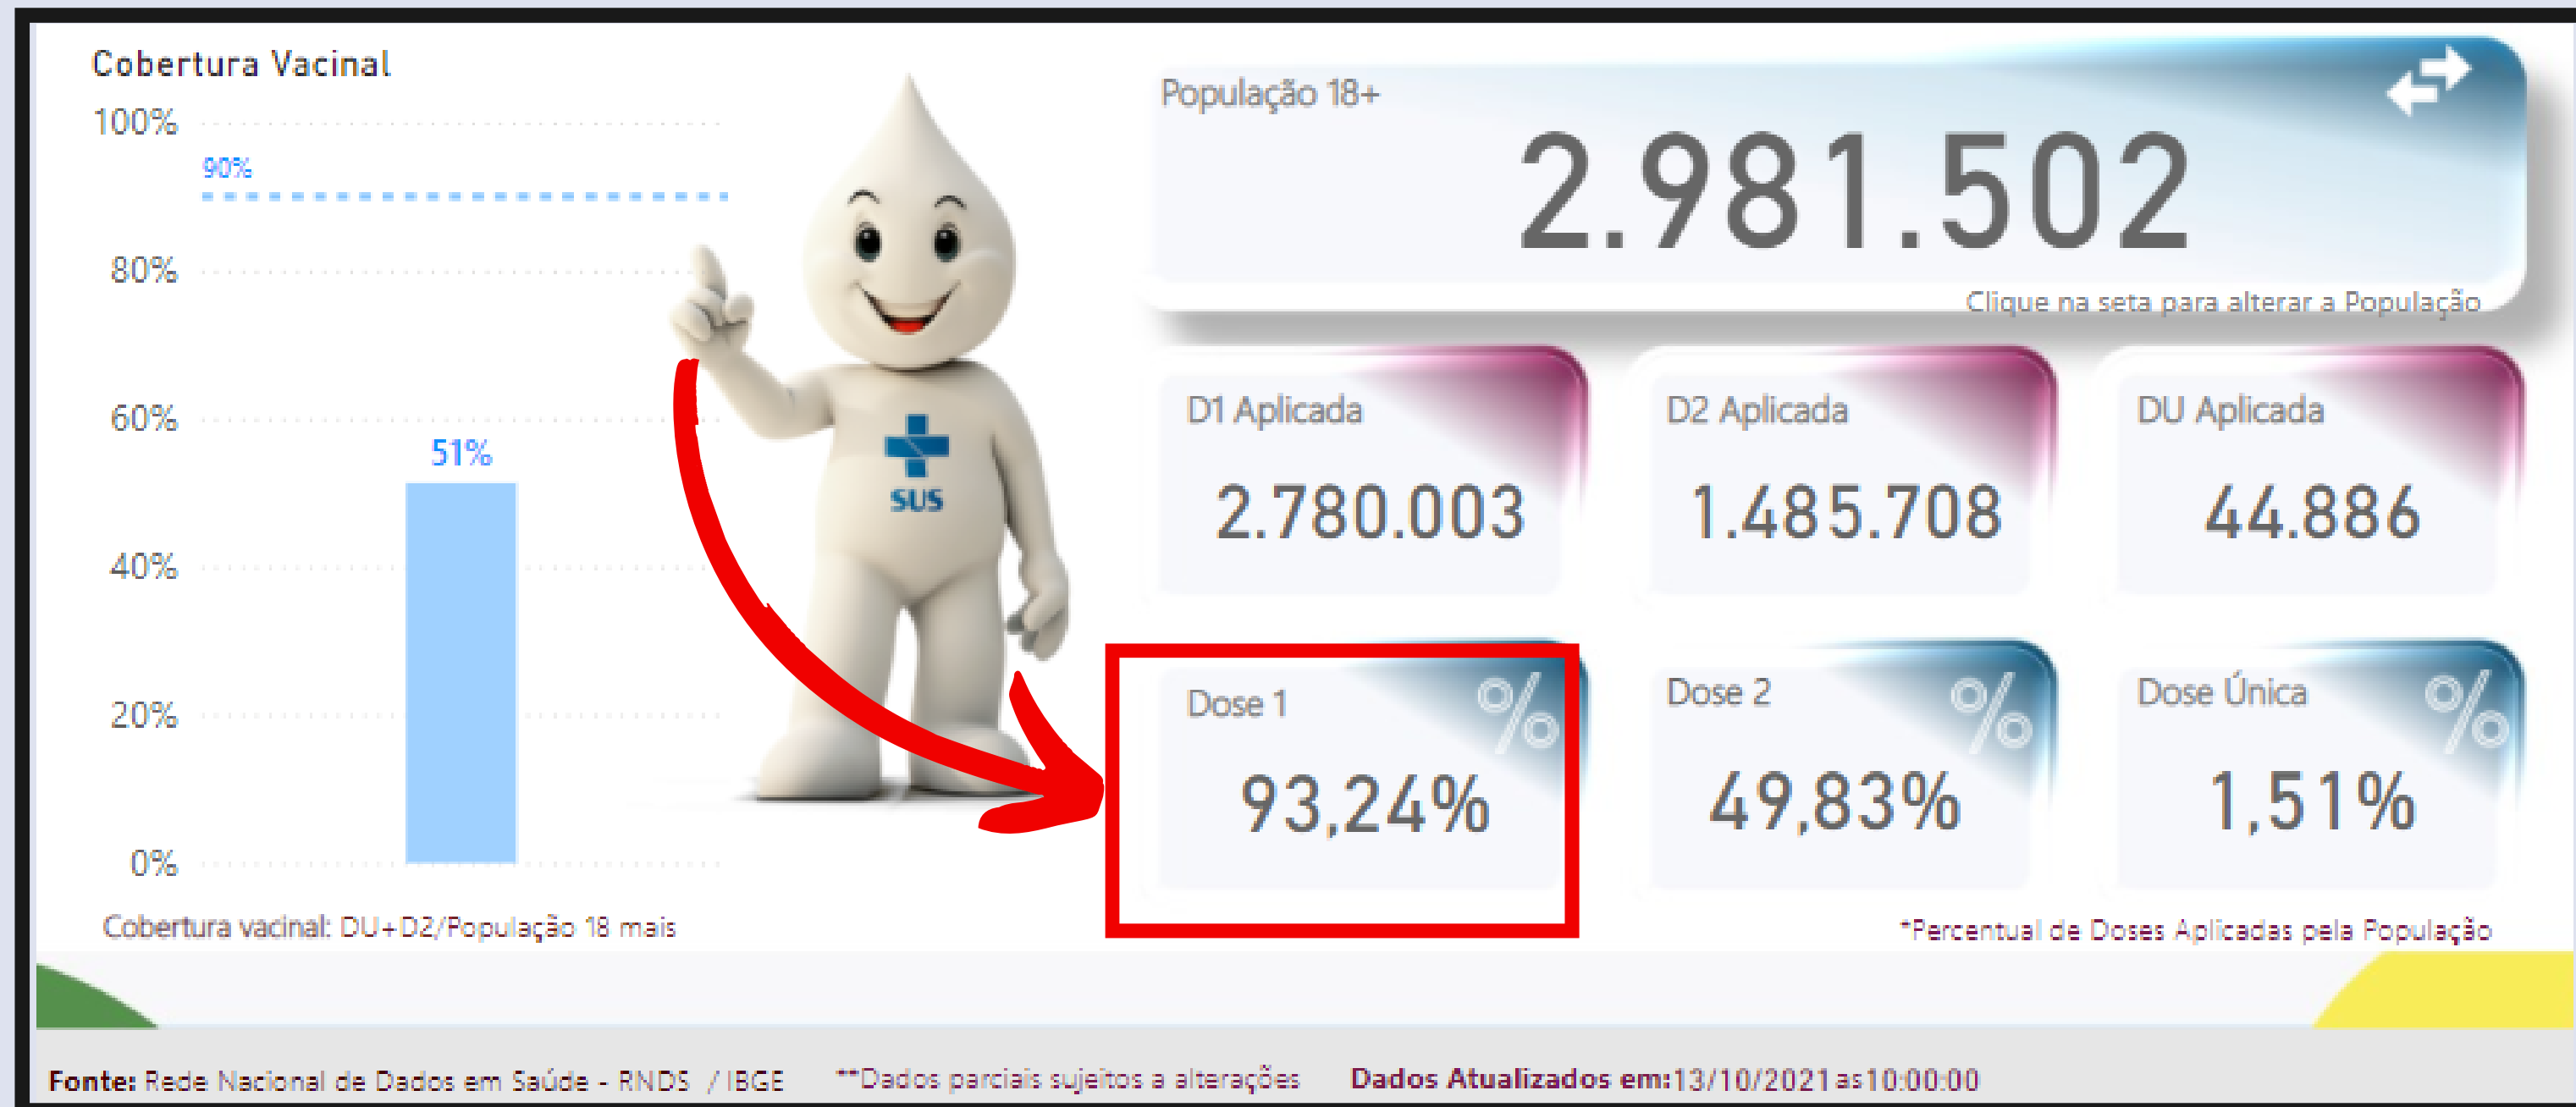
Cobertura Vacinal

100%
90%
80%
60%
51%
40%
20%
0%

SUS

Cobertura vacinal: DU+D2/População 18 mais

População 18+
2.981.502
Clique na seta para alterar a População

D1 Aplicada
2.780.003

D2 Aplicada
1.485.708

DU Aplicada
44.886

Dose 1
%
93,24%

Dose 2
%
49,83%

Dose Única
%
1,51%

*Percentual de Doses Aplicadas pela População

Fonte: Rede Nacional de Dados em Saúde - RNDS / IBGE **Dados parciais sujeitos a alterações Dados Atualizados em:13/10/2021 as 10:00:00